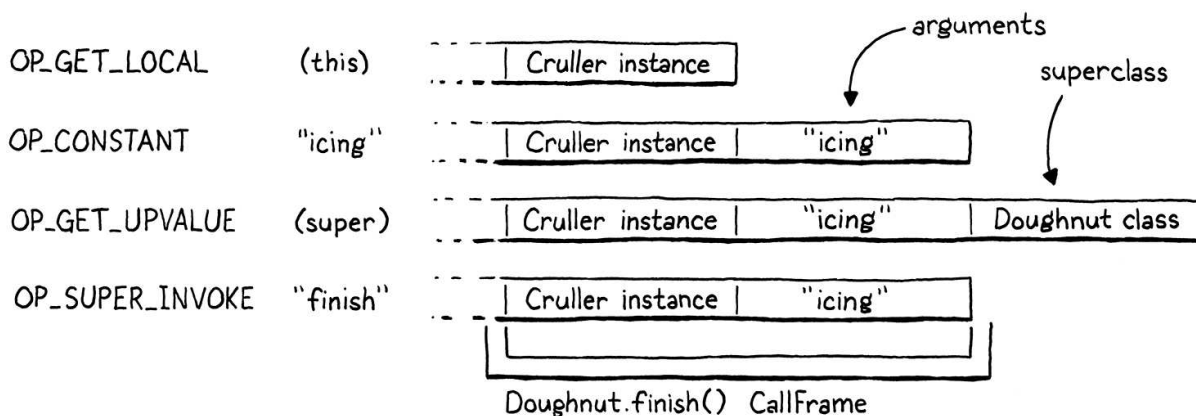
arguments

superclass

OP_GET_LOCAL (this) | Cruller instance

OP_CONSTANT "icing" | Cruller instance | "icing"

OP_GET_UPVALUE (super) | Cruller instance | "icing" | Doughnut class

OP_SUPER_INVOKE "finish" | Cruller instance | "icing"

Doughnut.finish() CallFrame